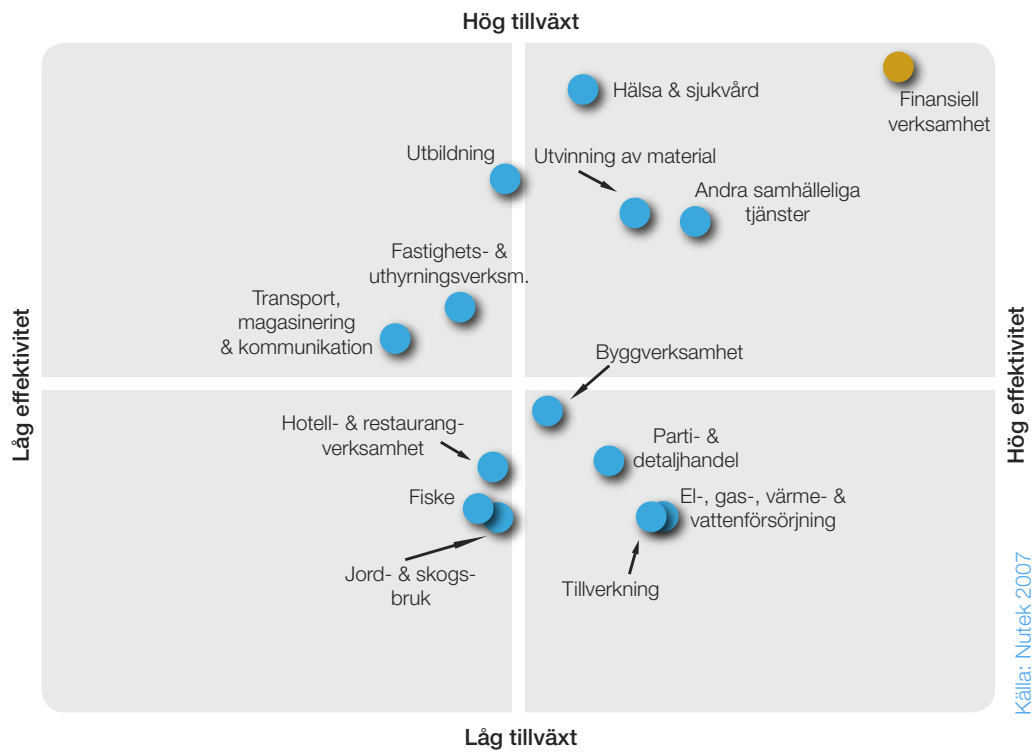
Hög tillväxt

Låg effektivitet

Hög effektivitet

Låg tillväxt

Hälsa & sjukvård

Finansiell verksamhet

Utbildning

Utvinning av material

Andra samhälleliga tjänster

Fastighets- & uthyrningsverksm.

Transport, magasinering & kommunikation

Byggverksamhet

Hotell- & restaurangverksamhet

Parti- & detaljhandel

Fiske

El-, gas-, värme- & vattenförsörjning

Jord- & skogsbruk

Tillverkning

Källa: Nutek 2007